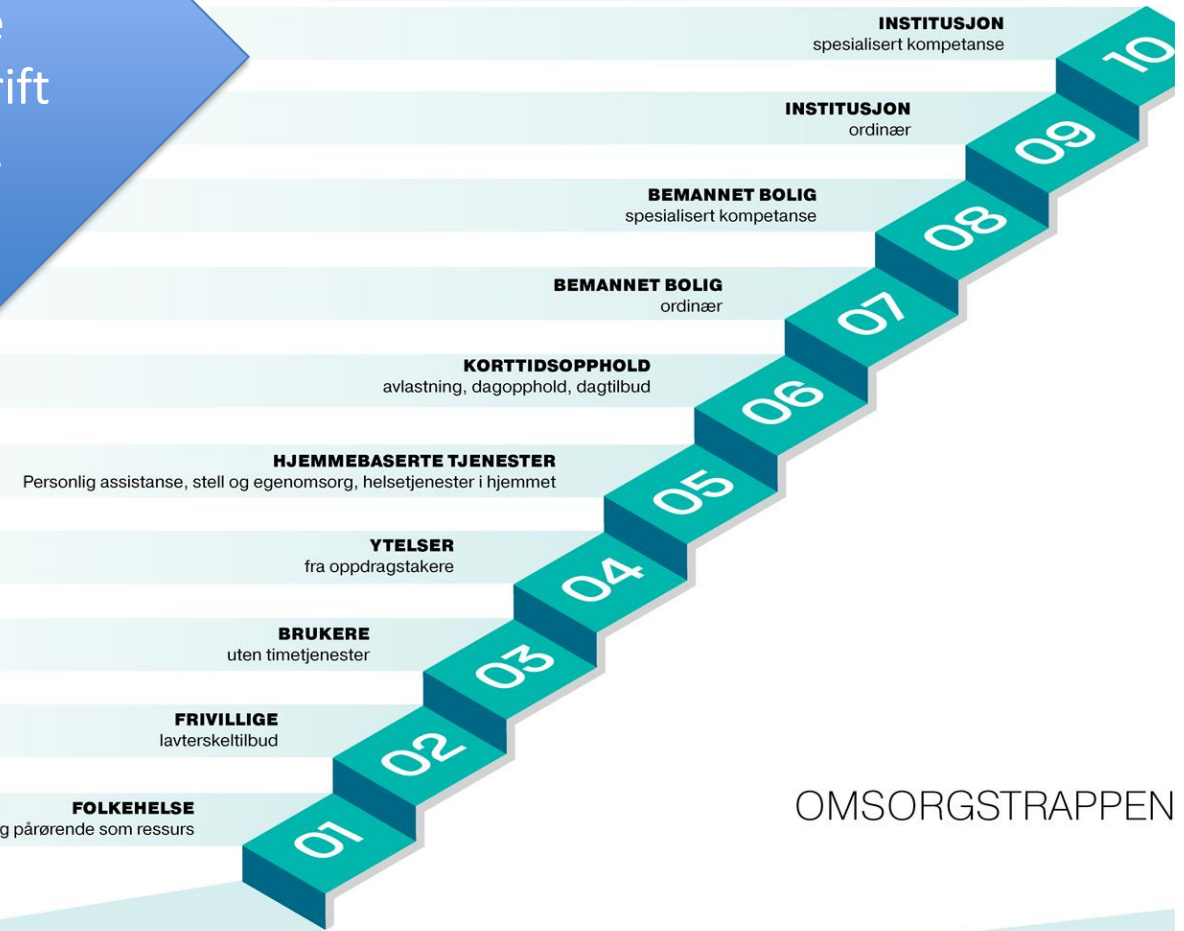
e
rift
.

INSTITUSJON
spesialisert kompetanse

INSTITUSJON
ordinær

BEMANNET BOLIG
spesialisert kompetanse

BEMANNET BOLIG
ordinær

KORTTIDSOPPHOLD
avlastning, dagopphold, dagtilbud

HJEMMEBASERTE TJENESTER
Personlig assistanse, stell og egenomsorg, helsetjenester i hjemmet

YTELSER
fra oppdragstakere

BRUKERE
uten timetjenester

FRIVILLIGE
lavterskeltilbud

FOLKEHELSE
g pårørende som ressurs

01
02
03
04
05
06
07
08
09
10

OMSORGSTRAPPEN